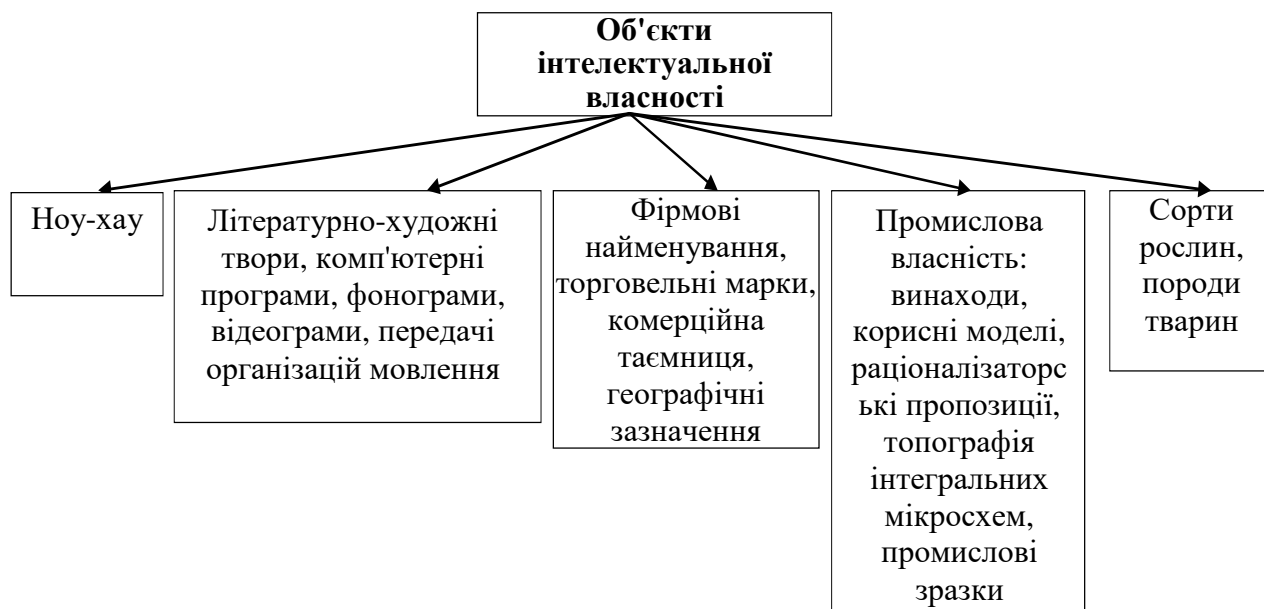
Об'єкти інтелектуальної власності

Ноу-хау

Літературно-художні твори, комп'ютерні програми, фонограми, відеограми, передачі організацій мовлення

Фірмові найменування, торговельні марки, комерційна таємниця, географічні зазначення

Промислова власність: винаходи, корисні моделі, раціоналізаторські пропозиції, топографія інтегральних мікросхем, промислові зразки

Сорти рослин, породи тварин